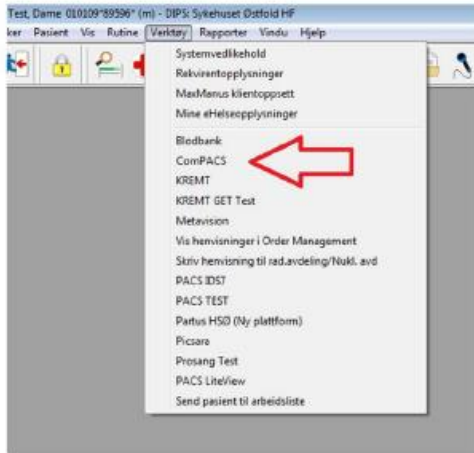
Test, Dame 010109*89596* (m) - DIPS: Sykehuset Østfold HF

ker Pasient Vis Rutine Verktøy Rapporter Vindu Hjelp

Systemvedlikehold
Rekvirentopplysninger
MaxManus klientoppsett
Mine eHelseopplysninger
Blodbank
ComPACS
KREMT
KREMT GET Test
Metavision
Vis henvisninger i Order Management
Skriv henvisning til rad.avdeling/Nukl. avd
PACS IDS7
PACS TEST
Partus HSØ (Ny plattform)
Picsara
Prosang Test
PACS LiteView
Send pasient til arbeidsliste